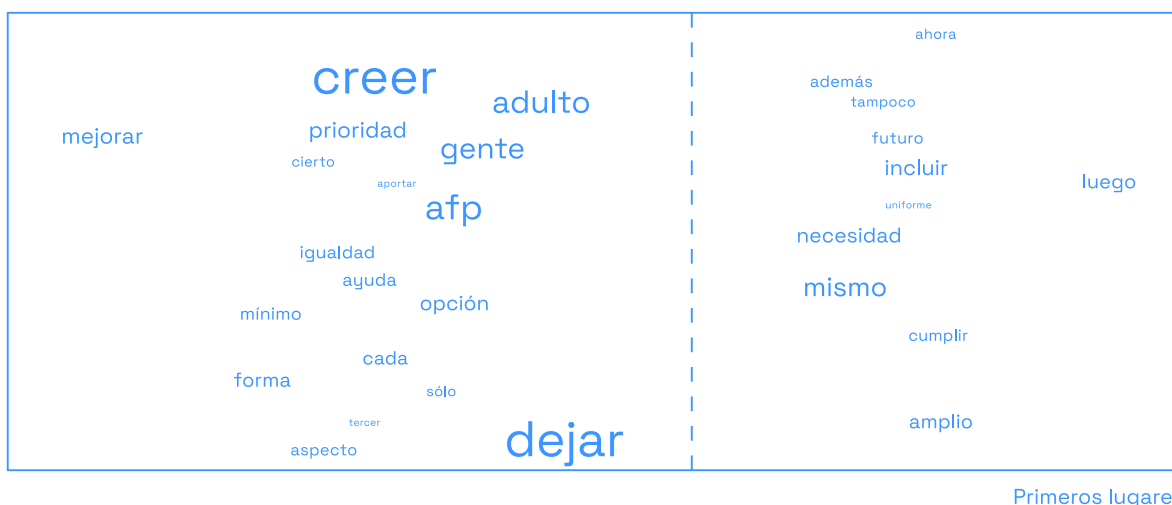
creer
adulto
mejorar
prioridad
gente
cierto
aportar
afp
igualdad
ayuda
opción
mínimo
cada
forma
sólo
tercer
dejar
aspecto

ahora
además
tampoco
futuro
incluir
luego
uniforme
necesidad
mismo
cumplir
amplio

Primeros lugare